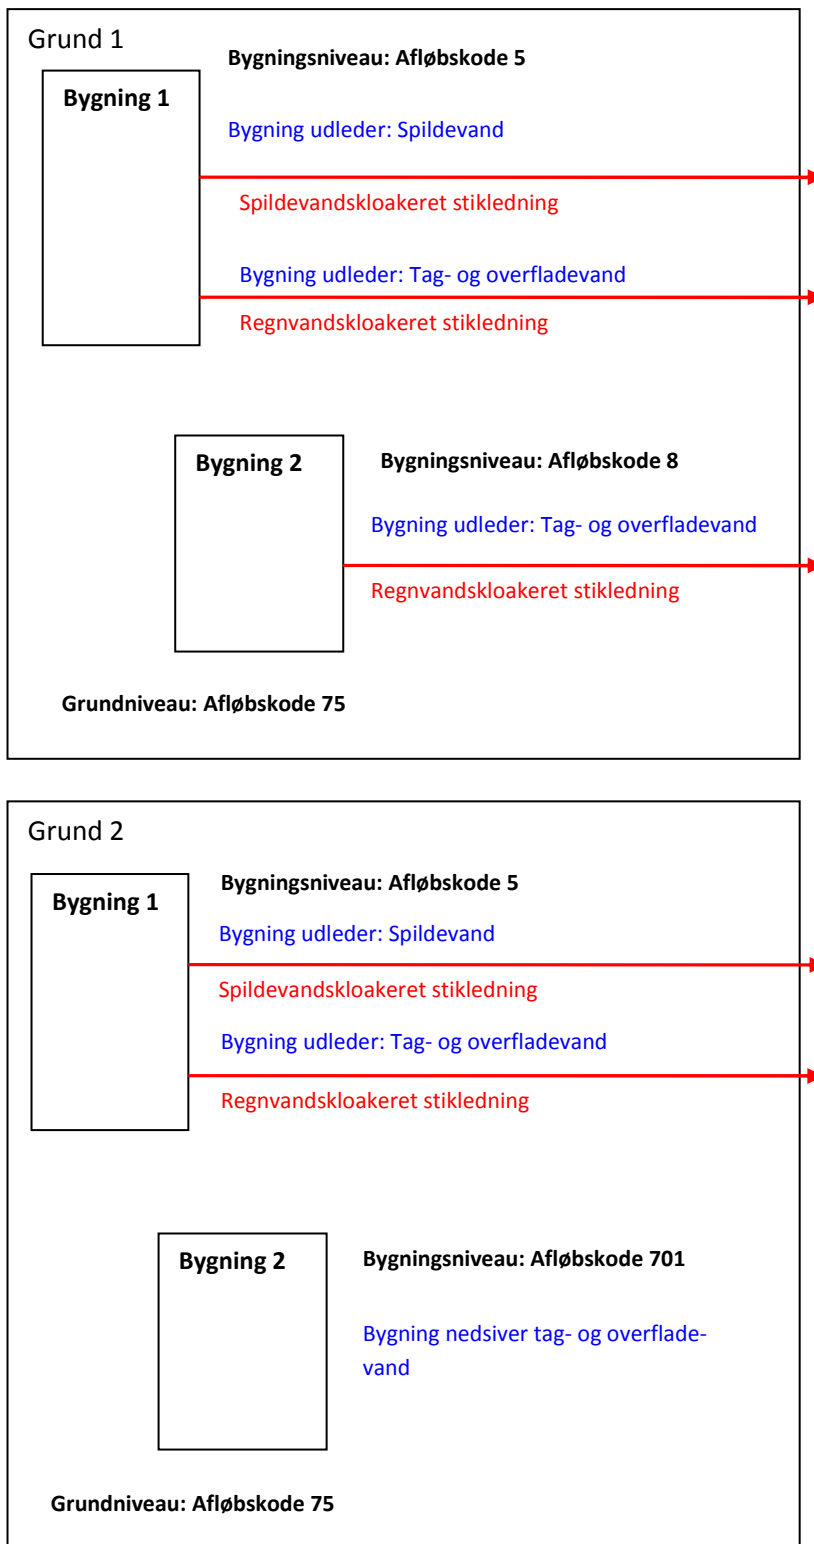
Grund 1

Bygningsniveau: Afløbskode 5

Bygning 1

Bygning udleder: Spildevand

Spildevandskloakeret stikledning

Bygning udleder: Tag- og overfladevand

Regnvandskloakeret stikledning

Bygning 2

Bygningsniveau: Afløbskode 8

Bygning udleder: Tag- og overfladevand

Regnvandskloakeret stikledning

Grundniveau: Afløbskode 75

Grund 2

Bygning 1

Bygningsniveau: Afløbskode 5

Bygning udleder: Spildevand

Spildevandskloakeret stikledning

Bygning udleder: Tag- og overfladevand

Regnvandskloakeret stikledning

Bygning 2

Bygningsniveau: Afløbskode 701

Bygning nedsiver tag- og overfladevand

Grundniveau: Afløbskode 75